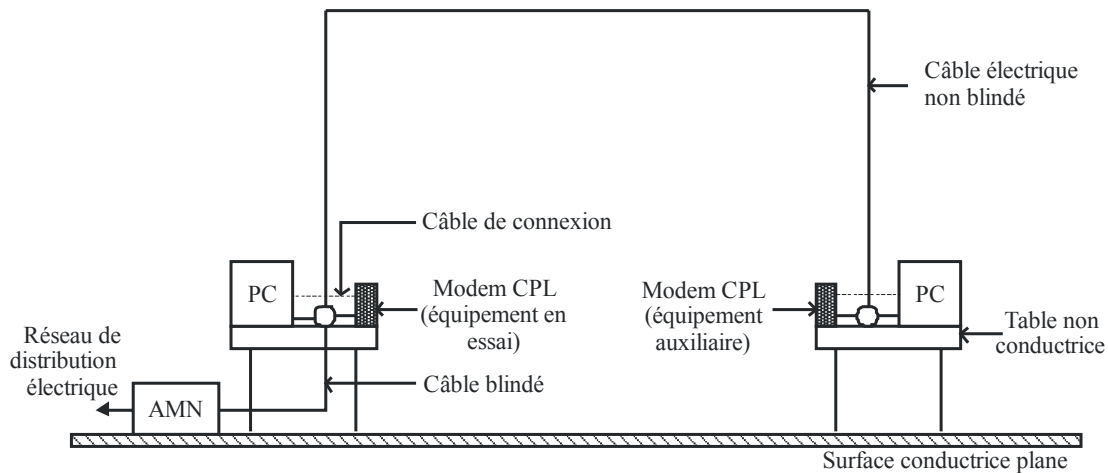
Câble électrique non blindé

Câble de connexion

PC

Modem CPL (équipement en essai)

Modem CPL (équipement auxiliaire)

PC

Table non conductrice

Réseau de distribution électrique

AMN

Câble blindé

Surface conductrice plane